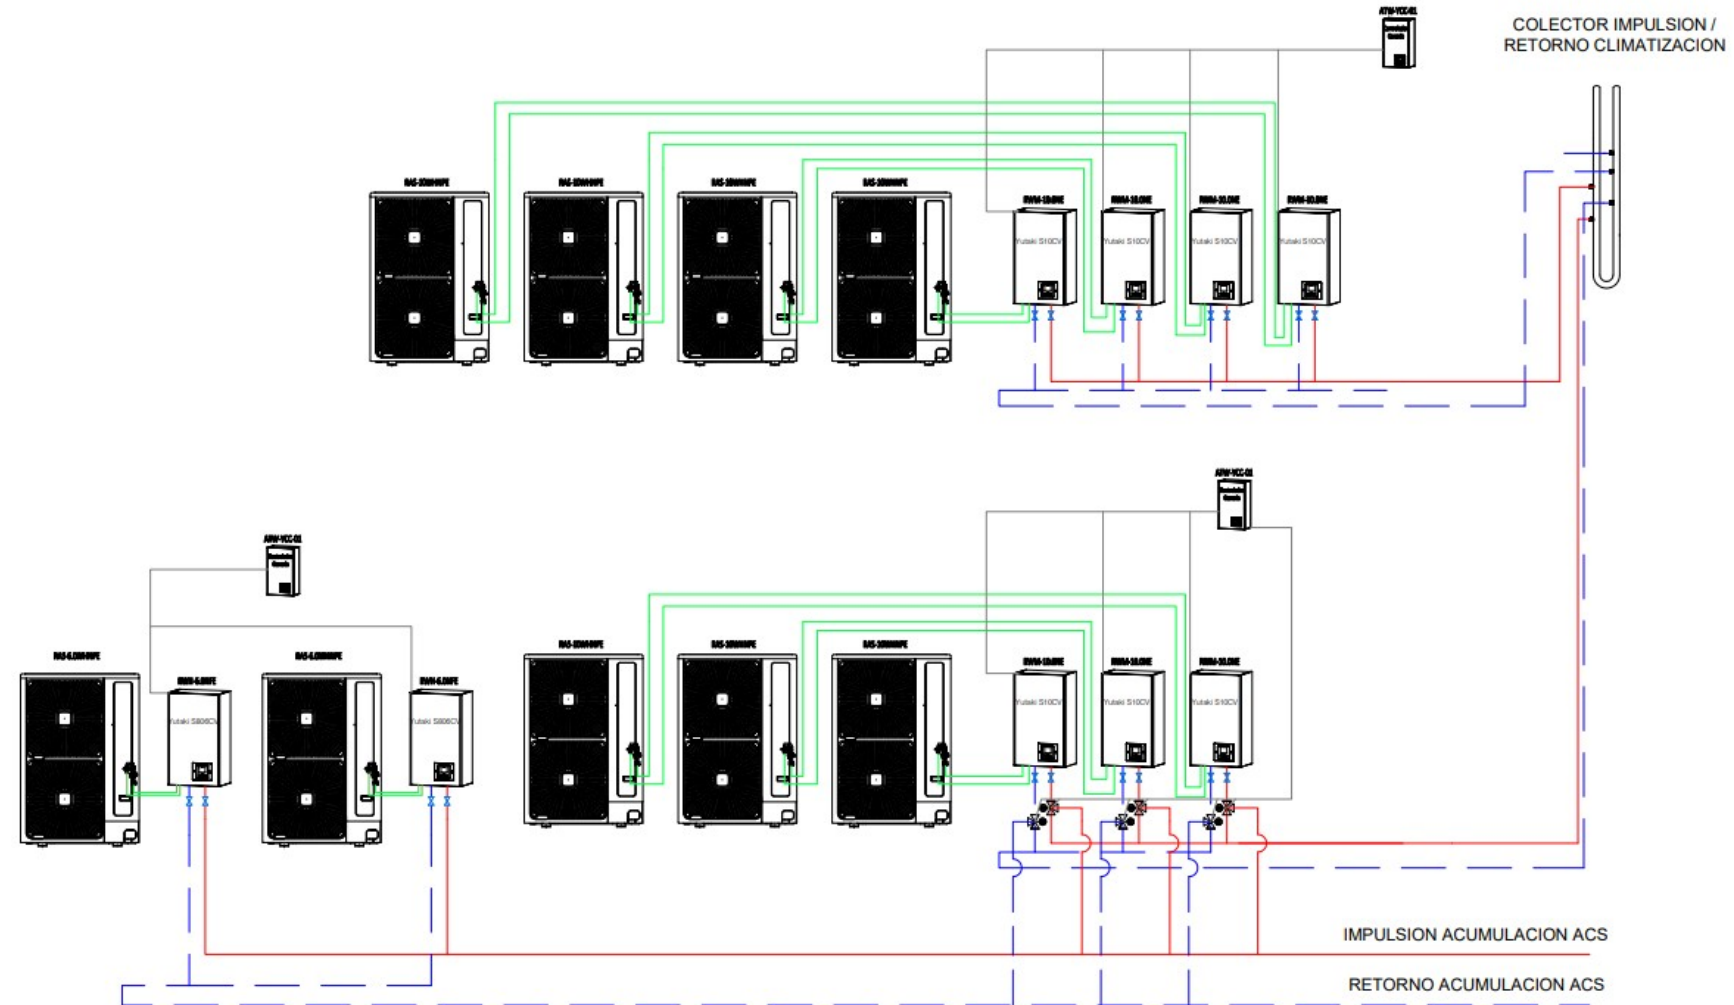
COLECTOR IMPULSION / RETORNO CLIMATIZACION

ATW-YCC-01

RAS-10WHNPE

RAS-10WHNPE

RAS-10WHNPE

RAS-10WHNPE

RWM-10.0NE

RWM-10.0NE

RWM-10.0NE

RWM-10.0NE

Yutaki S10CV

Yutaki S10CV

Yutaki S10CV

Yutaki S10CV

ATW-YCC-01

ATW-YCC-01

RAS-6.0WHNPE

RWM-6.0NFE

RAS-6.0WHNPE

RWM-6.0NFE

Yutaki S80CV

Yutaki S80CV

RAS-10WHNPE

RAS-10WHNPE

RAS-10WHNPE

RWM-10.0NE

RWM-10.0NE

RWM-10.0NE

Yutaki S10CV

Yutaki S10CV

Yutaki S10CV

IMPULSION ACUMULACION ACS

RETORNO ACUMULACION ACS